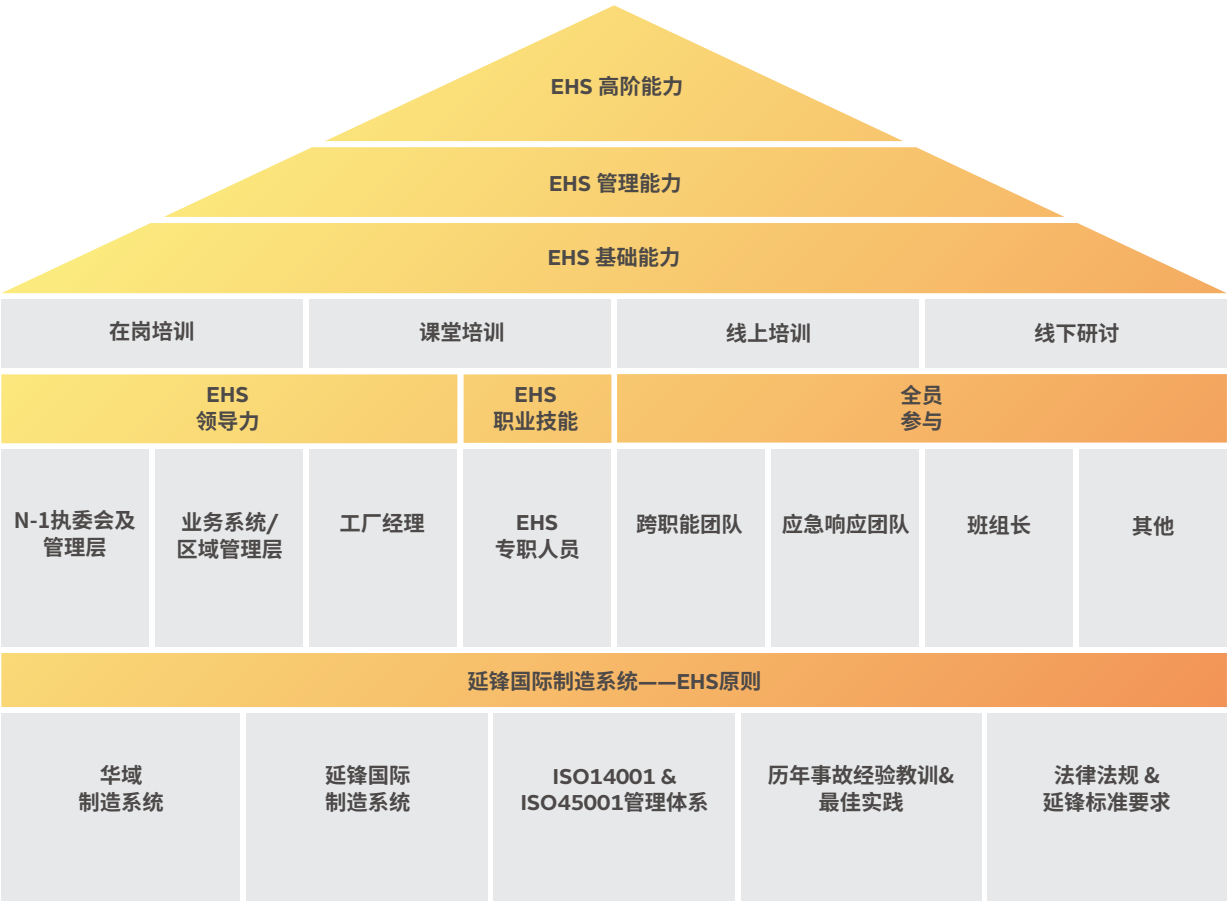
EHS 高阶能力

EHS 管理能力

EHS 基础能力

在岗培训

课堂培训

线上培训

线下研讨

EHS
领导力

EHS
职业技能

全员
参与

N-1执委会及
管理层

业务系统/
区域管理层

工厂经理

EHS
专职人员

跨职能团队

应急响应团队

班组长

其他

延锋国际制造系统——EHS原则

华域
制造系统

延锋国际
制造系统

ISO14001 &
ISO45001管理体系

历年事故经验教训&
最佳实践

法律法规 &
延锋标准要求